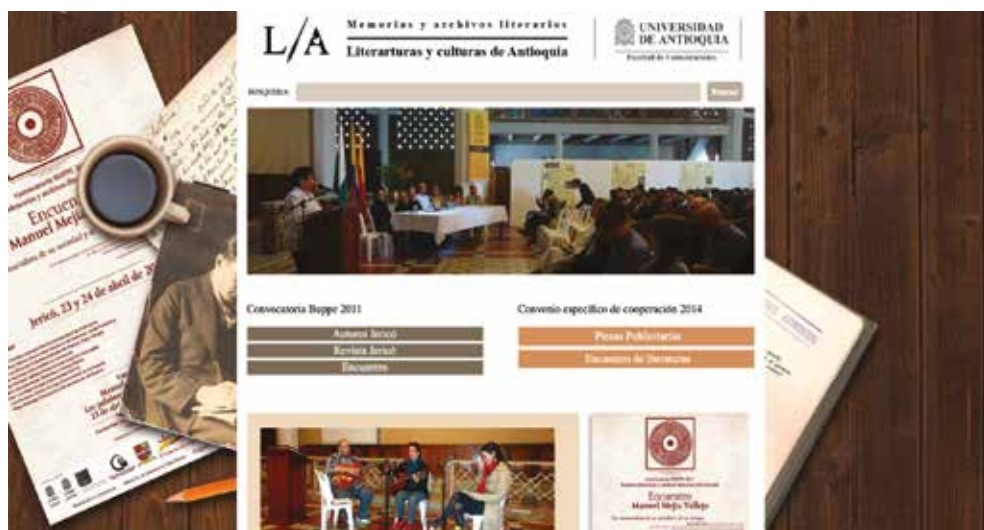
L/A Memorias y archivos literarios
Literarturas y culturas de Antioquia

UNIVERSIDAD DE ANTIOQUIA
Facultad de Comunicaciones

BÚSQUEDA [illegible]

Convocatoria Buppe 2011

Autores Jericó
Revista Jericó
Encuentro

Convenio específico de cooperación 2014

Piezas Publicitarias
Encuentro de literaturas

Encuentro
Manuel Mejía
Jericó, 23 y 24 de abril de 20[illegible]

Encuentro
Manuel Mejía Vallejo